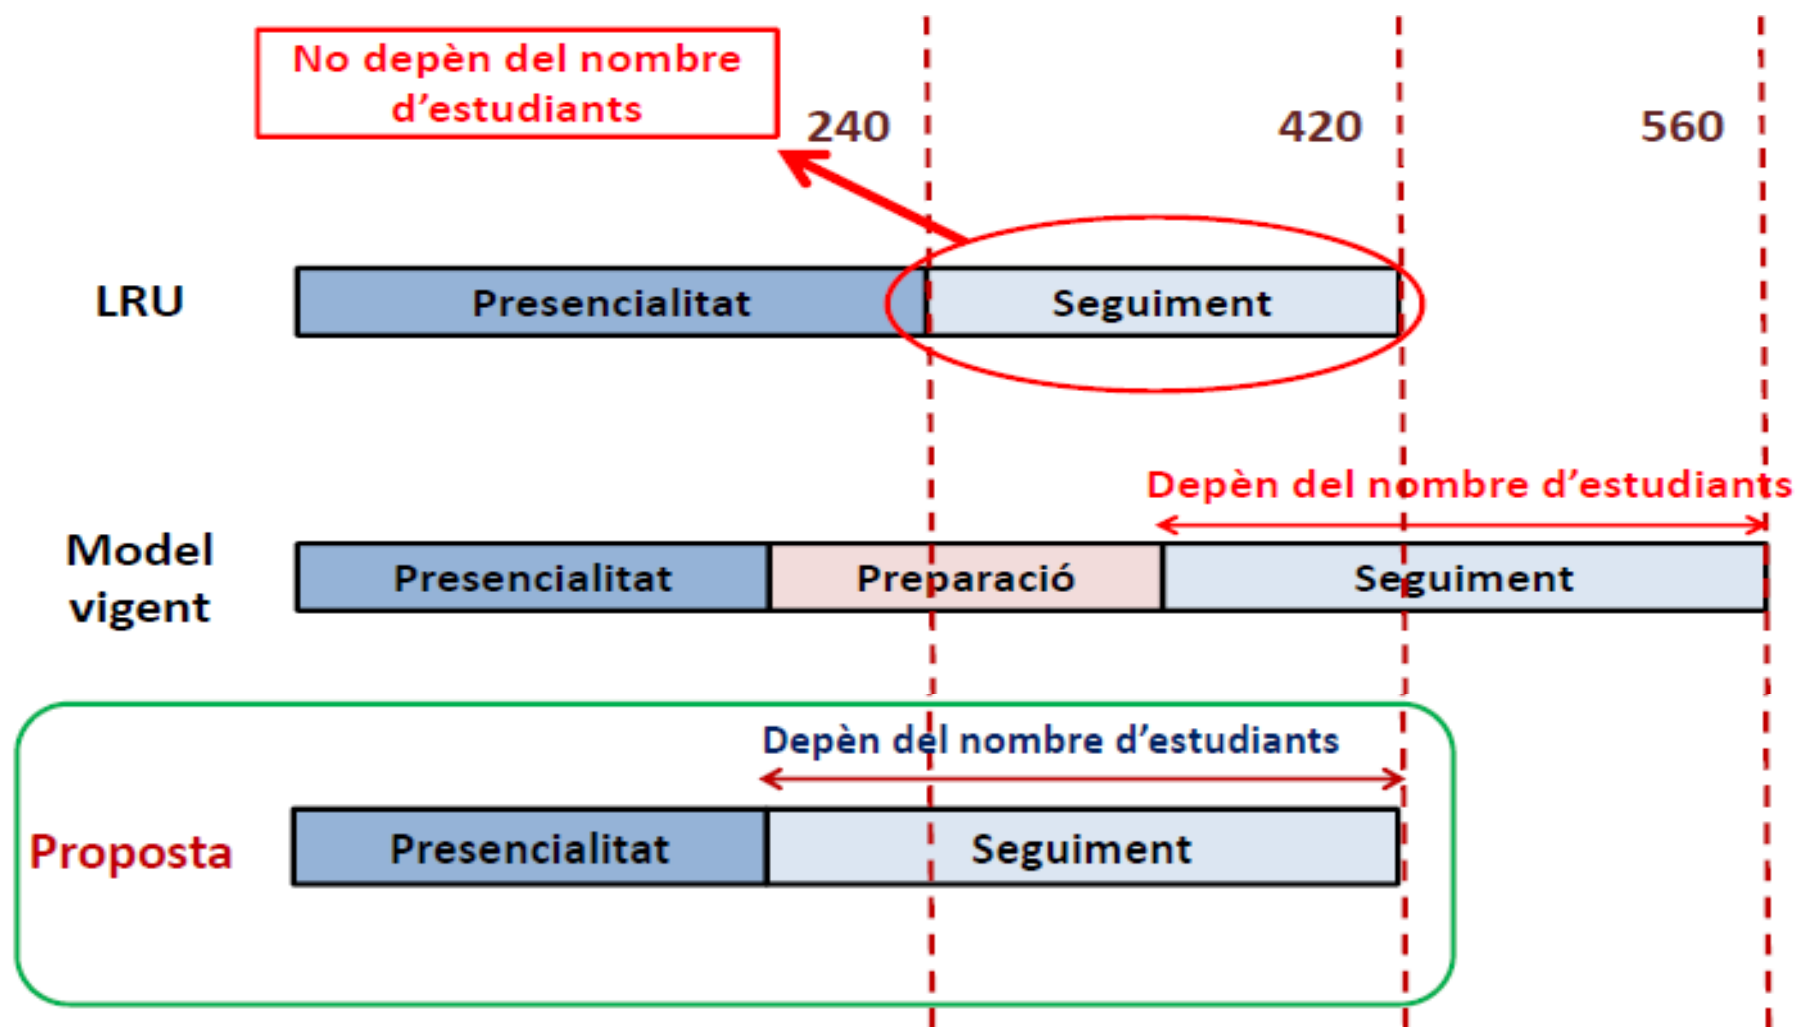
No depèn del nombre d'estudiants

240

420

560

LRU

Presencialitat

Seguiment

Depèn del nombre d'estudiants

Model vigent

Presencialitat

Preparació

Seguiment

Depèn del nombre d'estudiants

Proposta

Presencialitat

Seguiment